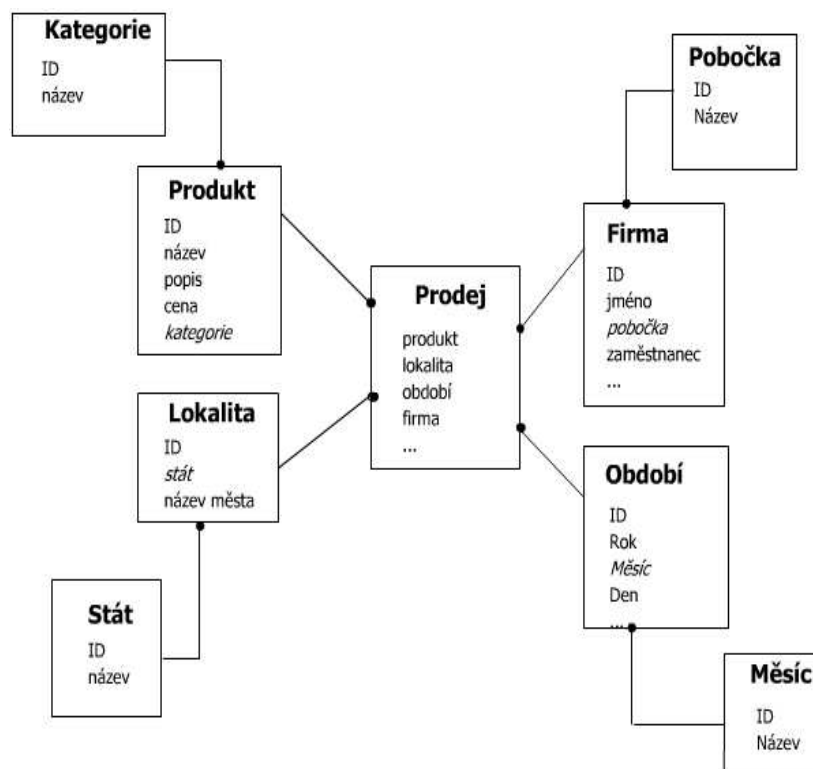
Kategorie
ID
název

Pobočka
ID
Název

Produkt
ID
název
popis
cena
*kategorie*

Firma
ID
jméno
*pobočka*
zaměstnanec
...

Prodej
produkt
lokalita
období
firma
...

Lokalita
ID
*stát*
název města

Období
ID
Rok
*Měsíc*
Den
...

Stát
ID
název

Měsíc
ID
Název